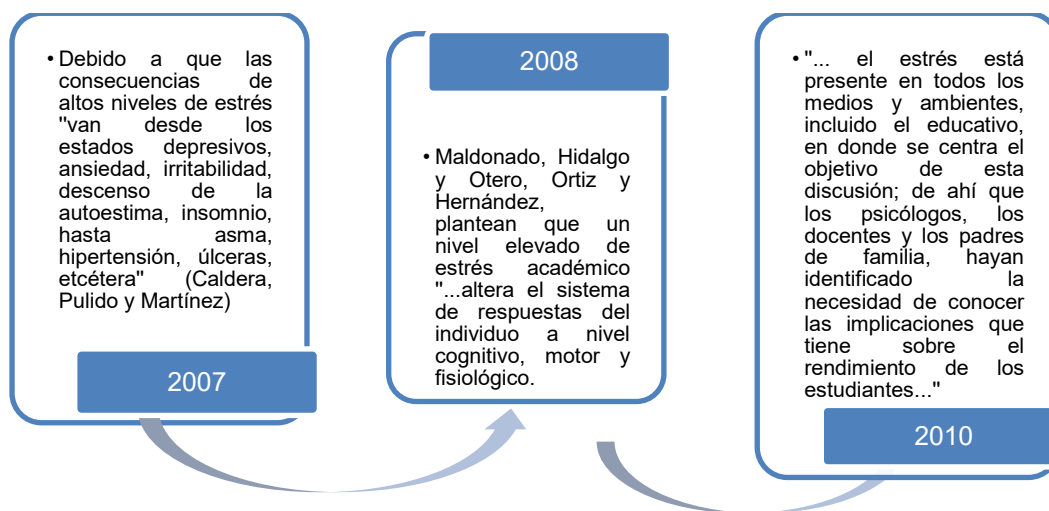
• Debido a que las consecuencias de altos niveles de estrés "van desde los estados depresivos, ansiedad, irritabilidad, descenso de la autoestima, insomnio, hasta asma, hipertensión, úlceras, etcétera" (Caldera, Pulido y Martínez)

2007

2008

• Maldonado, Hidalgo y Otero, Ortiz y Hernández, plantean que un nivel elevado de estrés académico "...altera el sistema de respuestas del individuo a nivel cognitivo, motor y fisiológico.

• "... el estrés está presente en todos los medios y ambientes, incluido el educativo, en donde se centra el objetivo de esta discusión; de ahí que los psicólogos, los docentes y los padres de familia, hayan identificado la necesidad de conocer las implicaciones que tiene sobre el rendimiento de los estudiantes..."

2010